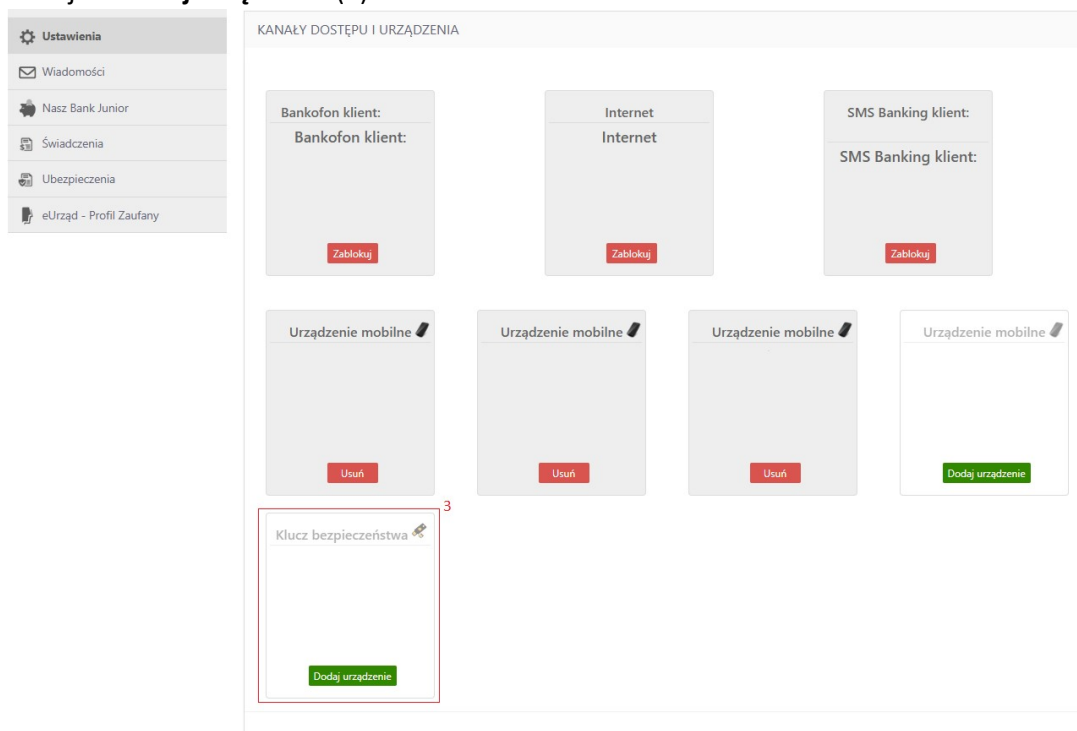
Ustawienia
Wiadomości
Nasz Bank Junior
Świadczenia
Ubezpieczenia
eUrząd - Profil Zaufany

KANAŁY DOSTĘPU I URZĄDZENIA

Bankofon klient:
Bankofon klient:
Zablokuj

Internet
Internet
Zablokuj

SMS Banking klient:
SMS Banking klient:
Zablokuj

Urządzenie mobilne
Usuń

Urządzenie mobilne
Usuń

Urządzenie mobilne
Usuń

Urządzenie mobilne
Dodaj urządzenie

3
Klucz bezpieczeństwa
Dodaj urządzenie